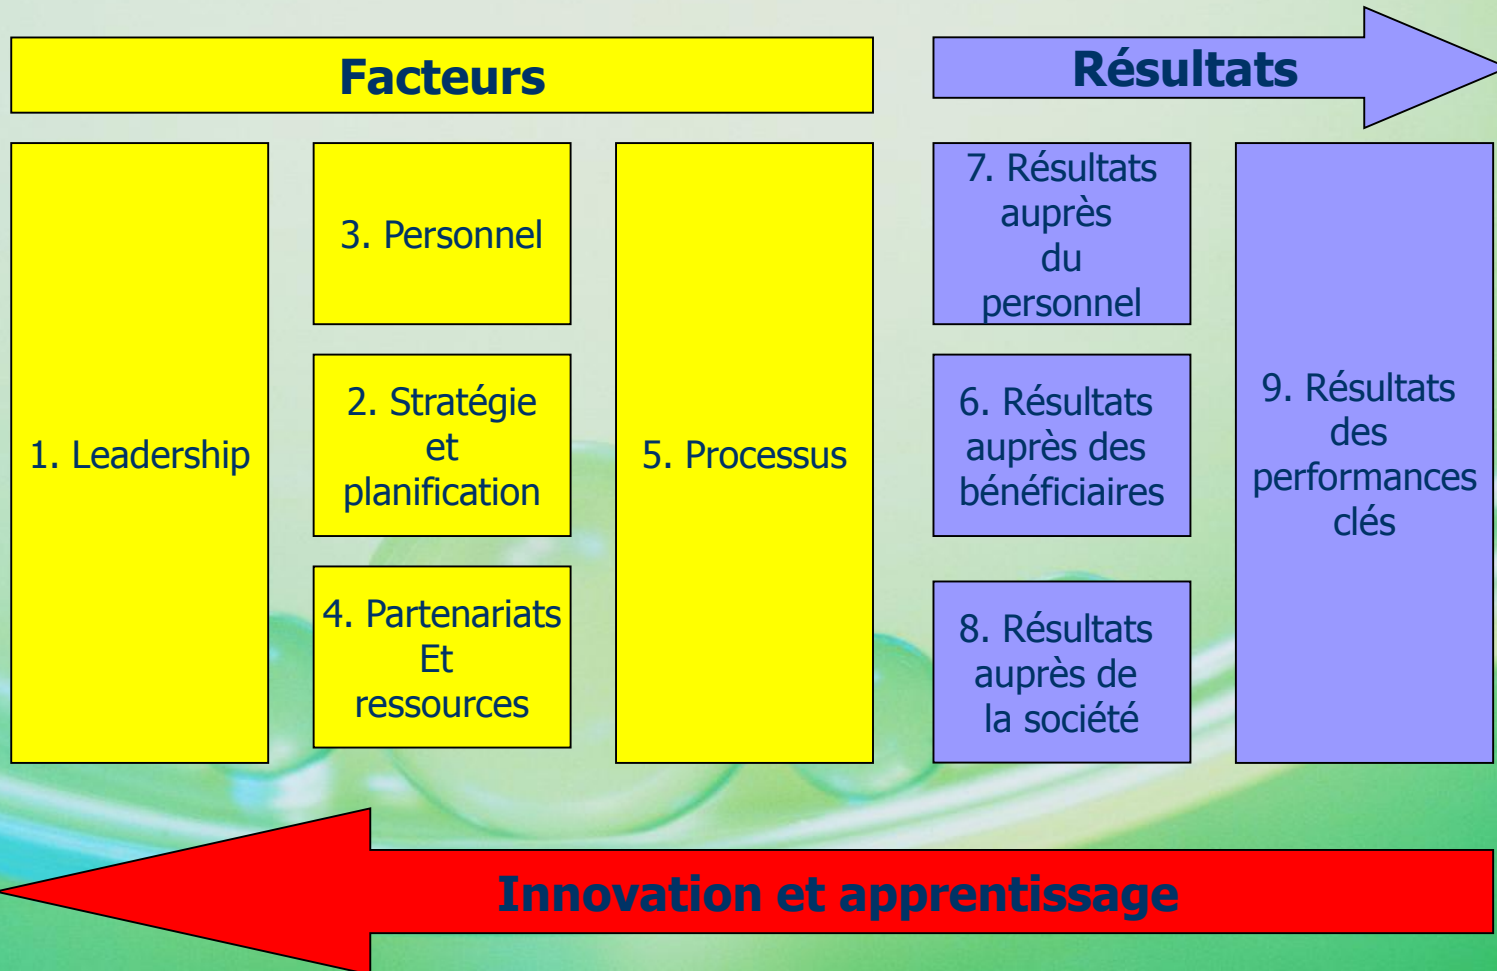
Facteurs

Résultats

1. Leadership

3. Personnel

2. Stratégie et planification

4. Partenariats Et ressources

5. Processus

7. Résultats auprès du personnel

6. Résultats auprès des bénéficiaires

8. Résultats auprès de la société

9. Résultats des performances clés

Innovation et apprentissage